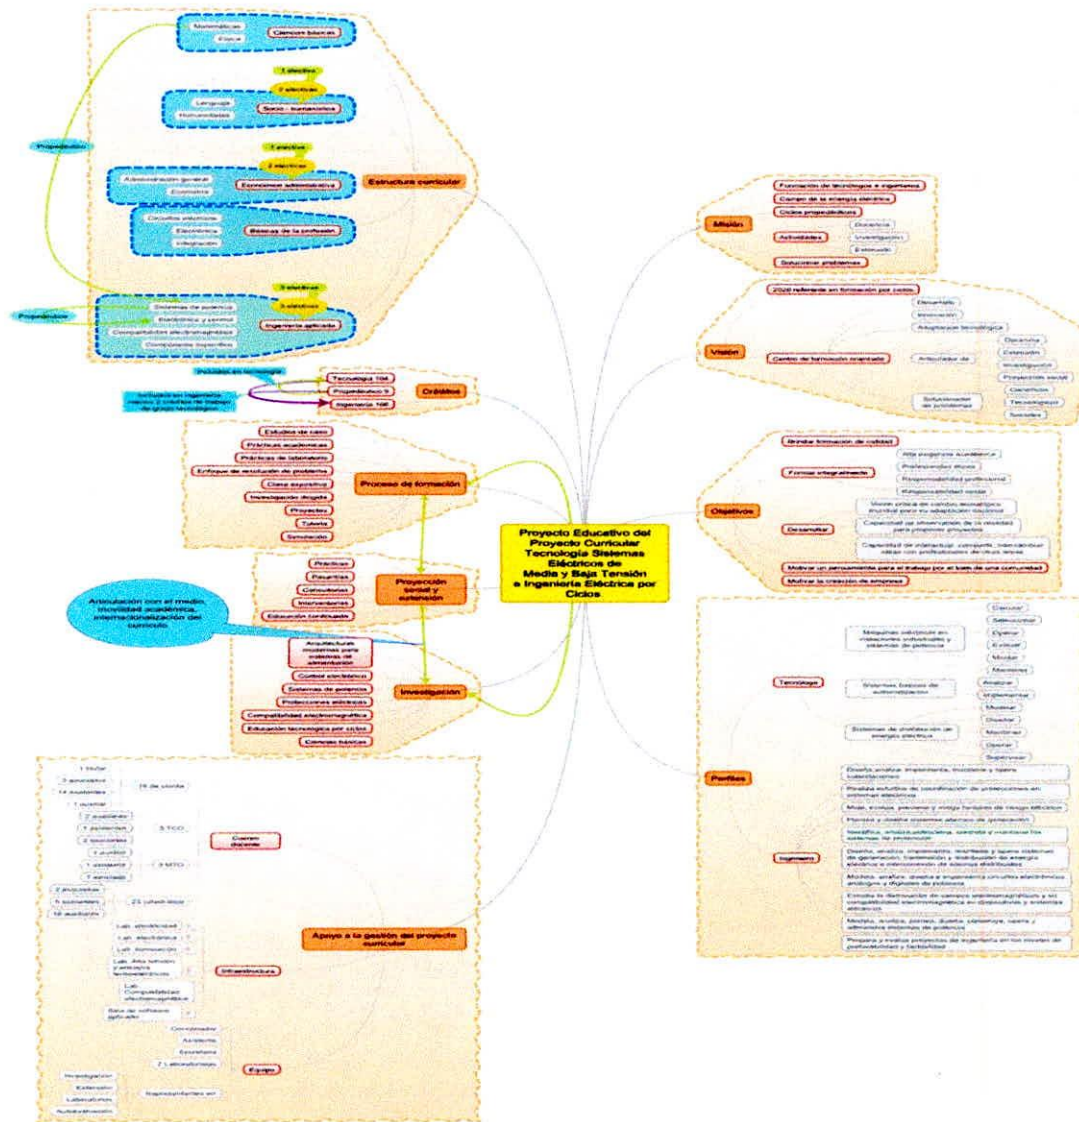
Proyecto Educativo del Proyecto Curricular Tecnología Sistemas Eléctricos de Media y Baja Tensión a Ingeniería Eléctrica por Ciclos

Estructura curricular

Matemáticas
Física
Ciencias básicas

1 electiva
2 electivas
Lenguaje
Humanidades
Socio - humanística

1 electiva
2 electivas
Administración general
Economía
Economía administrativa

Circuitos eléctricos
Electrónica
Integración
Básicas de la profesión

3 electivas
3 electivas
Sistemas de potencia
Electrónica y control
Compatibilidad electromagnética
Componente específico
Ingeniería aplicada

Propedéutico
Propedéutico

Créditos
Incluidos en tecnología
Tecnología 104
Propedéutico 3
Ingeniería 168
Incluidos en ingeniería, mínimo 2 créditos de trabajo de grado tecnológico

Proceso de formación
Estudios de caso
Prácticas académicas
Prácticas de laboratorio
Enfoque de resolución de problemas
Clase expositiva
Investigación dirigida
Proyectos
Tutoría
Simulación

Proyección social y extensión
Prácticas
Pasantías
Consultorías
Interventorías
Educación continuada

Articulación con el medio, movilidad académica, internacionalización del currículo

Investigación
Arquitecturas modernas para sistemas de alimentación
Control eléctrico
Sistemas de potencia
Protecciones eléctricas
Compatibilidad electromagnética
Educación tecnológica por ciclos
Ciencias básicas

Apoyo a la gestión del proyecto curricular

Cuerpo docente
1 titular
3 asociados
14 asistentes
1 auxiliar
2 asistentes
1 asociados
2 asociados
1 auxiliar
1 asistente
1 asociado
76 de carrera
5 TCO
3 MTO
2 asociados
5 asistentes
16 auxiliares
23 catedráticos

Infraestructura
Lab. electricidad
Lab. electrónica
Lab. Iluminación
Lab. Alta tensión y equipos termoeléctricos
Lab. Compatibilidad electromagnética
Sala de software aplicado

Equipo
Coordinador
Asistente
Secretaria
2 Laboratoristas
Investigación
Extensión
Laboratorios
Autoevaluación
Representantes en

Misión
Formación de tecnólogos e ingenieros
Campo de la energía eléctrica
Ciclos propedéuticos
Actividades
Docencia
Investigación
Extensión
Solucionar problemas

Visión
2020 referente en formación por ciclos
Centro de formación orientado
Desarrollo
Innovación
Adaptación tecnológica
Articulador de
Docencia
Extensión
Investigación
Proyección social
Solucionador de problemas
Científicos
Tecnológicos
Sociales

Objetivos
Brindar formación de calidad
Formar integralmente
Alta exigencia académica
Profesionales éticos
Responsabilidad profesional
Responsabilidad social
Desarrollar
Visión crítica del cambio tecnológico mundial para su adaptación nacional
Capacidad de observación de la realidad para proponer proyectos
Capacidad de interactuar, compartir, intercambiar saber con profesionales de otras áreas
Motivar un pensamiento para el trabajo por el bien de una comunidad
Motivar la creación de empresa

Perfiles
Tecnólogo
Máquinas eléctricas en instalaciones industriales y sistemas de potencia
Sistemas básicos de automatización
Sistemas de distribución de energía eléctrica
Calcular
Seleccionar
Operar
Evaluar
Montar
Mantener
Analizar
Implementar
Mantener
Diseñar
Mantener
Operar
Supervisar

Ingeniero
Diseña, analiza, implementa, mantiene y opera subestaciones
Realiza estudios de coordinación de protecciones en sistemas eléctricos
Mide, evalúa, previene y mitiga factores de riesgo eléctrico
Planea y diseña sistemas alternos de generación
Identifica, analiza, selecciona, aprueba y mantiene los sistemas de protección
Diseña, analiza, implementa, mantiene y opera sistemas de generación, transmisión y distribución de energía eléctrica e interconexión de sistemas distribuidos
Modela, analiza, diseña e implementa circuitos electrónicos análogos y digitales de potencia
Estudia la distribución de campos electromagnéticos y su compatibilidad electromagnética en dispositivos y sistemas eléctricos
Modela, analiza, planea, diseña, planifica, opera y administra sistemas de potencia
Prepara y evalúa proyectos de ingeniería en los niveles de prefactibilidad y factibilidad